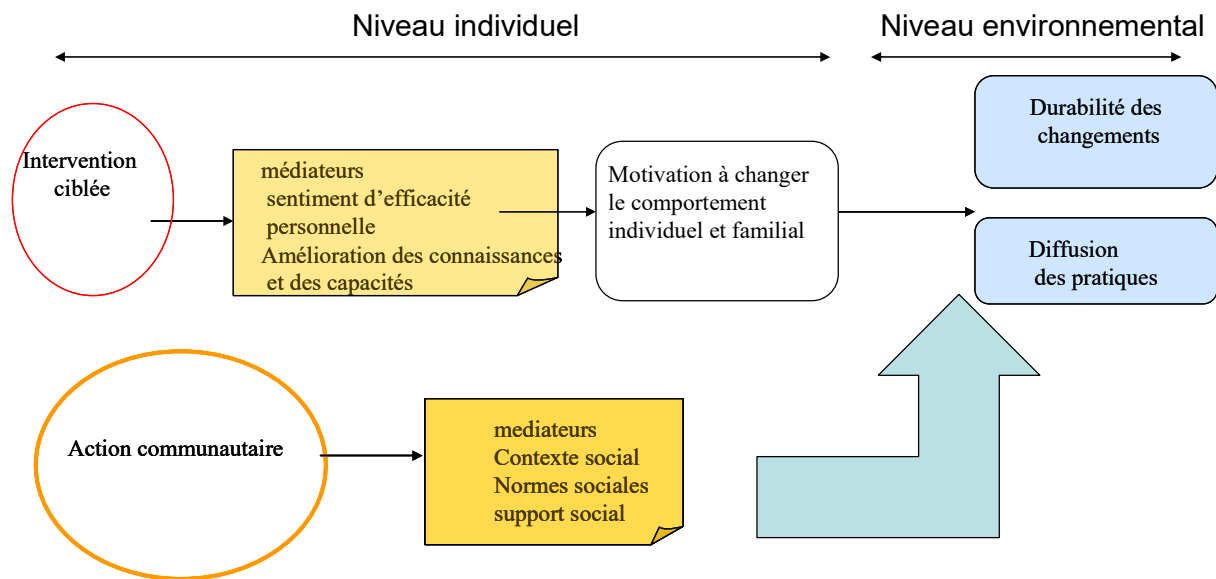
Niveau individuel

Niveau environnemental

Intervention ciblée

médiateurs
sentiment d'efficacité personnelle
Amélioration des connaissances et des capacités

Motivation à changer le comportement individuel et familial

Durabilité des changements

Diffusion des pratiques

Action communautaire

mediateurs
Contexte social
Normes sociales
support social